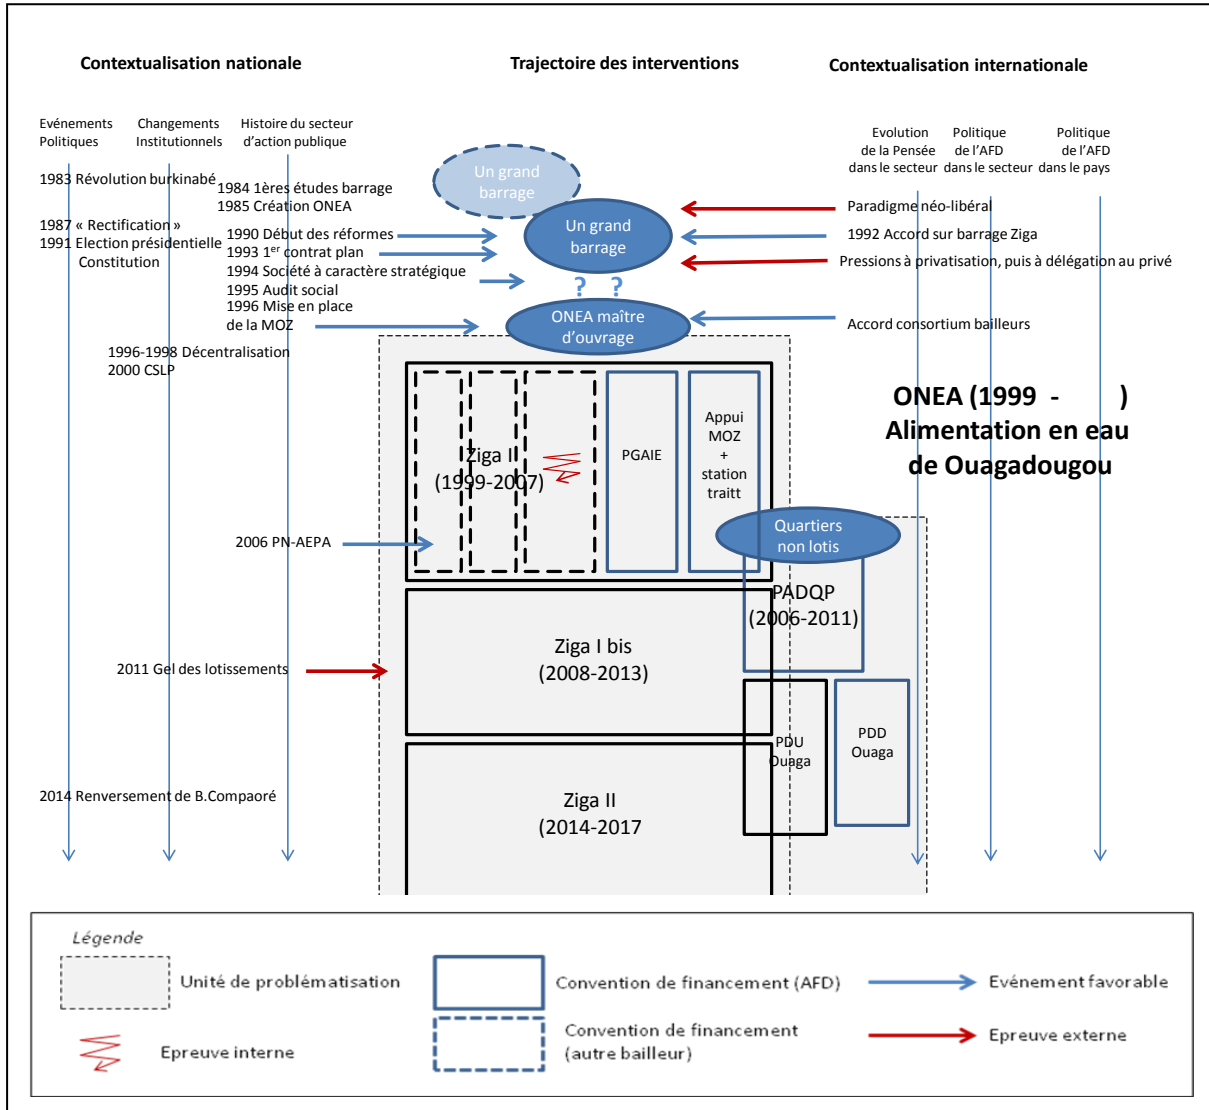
Contextualisation nationale

Trajectoire des interventions

Contextualisation internationale

Evénements Politiques

Changements Institutionnels

Histoire du secteur d'action publique

Evolution de la Pensée dans le secteur

Politique de l'AFD dans le secteur

Politique de l'AFD dans le pays

Un grand barrage

1983 Révolution burkinabé

1984 1ères études barrage
1985 Création ONEA

Un grand barrage

Paradigme néo-libéral

1987 « Rectification »
1991 Election présidentielle
Constitution

1990 Début des réformes
1993 1$^{er}$ contrat plan
1994 Société à caractère stratégique
1995 Audit social
1996 Mise en place de la MOZ

1992 Accord sur barrage Ziga

Pressions à privatisation, puis à délégation au privé

? ?

ONEA maître d'ouvrage

Accord consortium bailleurs

1996-1998 Décentralisation
2000 CSLP

ONEA (1999 - )
Alimentation en eau de Ouagadougou

Ziga I
(1999-2007)

PGAIE

Appui MOZ + station traitt

2006 PN-AEPA

Quartiers non lotis

PADQP
(2006-2011)

Ziga I bis
(2008-2013)

2011 Gel des lotissements

PDU Ouaga

PDD Ouaga

2014 Renversement de B.Compaoré

Ziga II
(2014-2017)

Légende

Unité de problématisation

Convention de financement (AFD)

Evénement favorable

Convention de financement (autre bailleur)

Epreuve interne

Epreuve externe